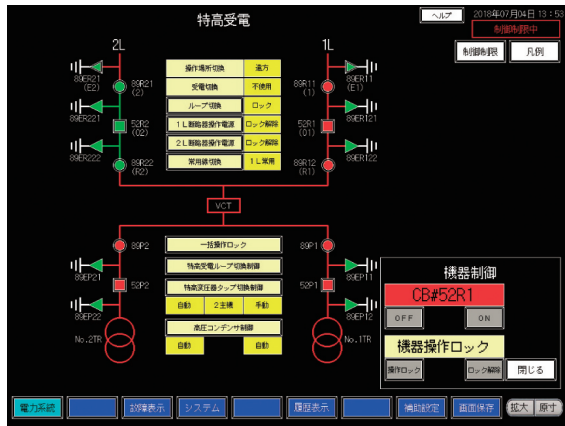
特高受電

ヘルプ 2018年07月04日 13:53

制御制限中

制御制限 凡例

2L

1L

89ER21 (E2)

89R21 (2)

89ER221

52R2 (02)

89ER222

89R22 (R2)

| 操作場所切換 | 遠方 |
|---|---|
| 受電切換 | 不使用 |
| ループ切換 | ロック |
| 1L断路器操作電源 | ロック解除 |
| 2L断路器操作電源 | ロック解除 |
| 常用線切換 | 1L常用 |

89R11 (1)

89ER11 (E1)

52R1 (01)

89ER121

89R12 (R1)

89ER122

VCT

89P2

89EP21

52P2

No.2TR

一括操作ロック

特高受電ループ切換制御

特高変圧器タップ切換制御

| 自動 | 2主機 | 手動 |
|---|---|---|

高圧コンデンサ制御

| 自動 | 自動 |
|---|---|

89P1

89EP11

52P1

89EP12

No.1TR

機器制御

CB#52R1

OFF ON

機器操作ロック

操作ロック ロック解除 閉じる

電力系統 故障表示 システム 履歴表示 補助設定 画面保存 拡大 原寸